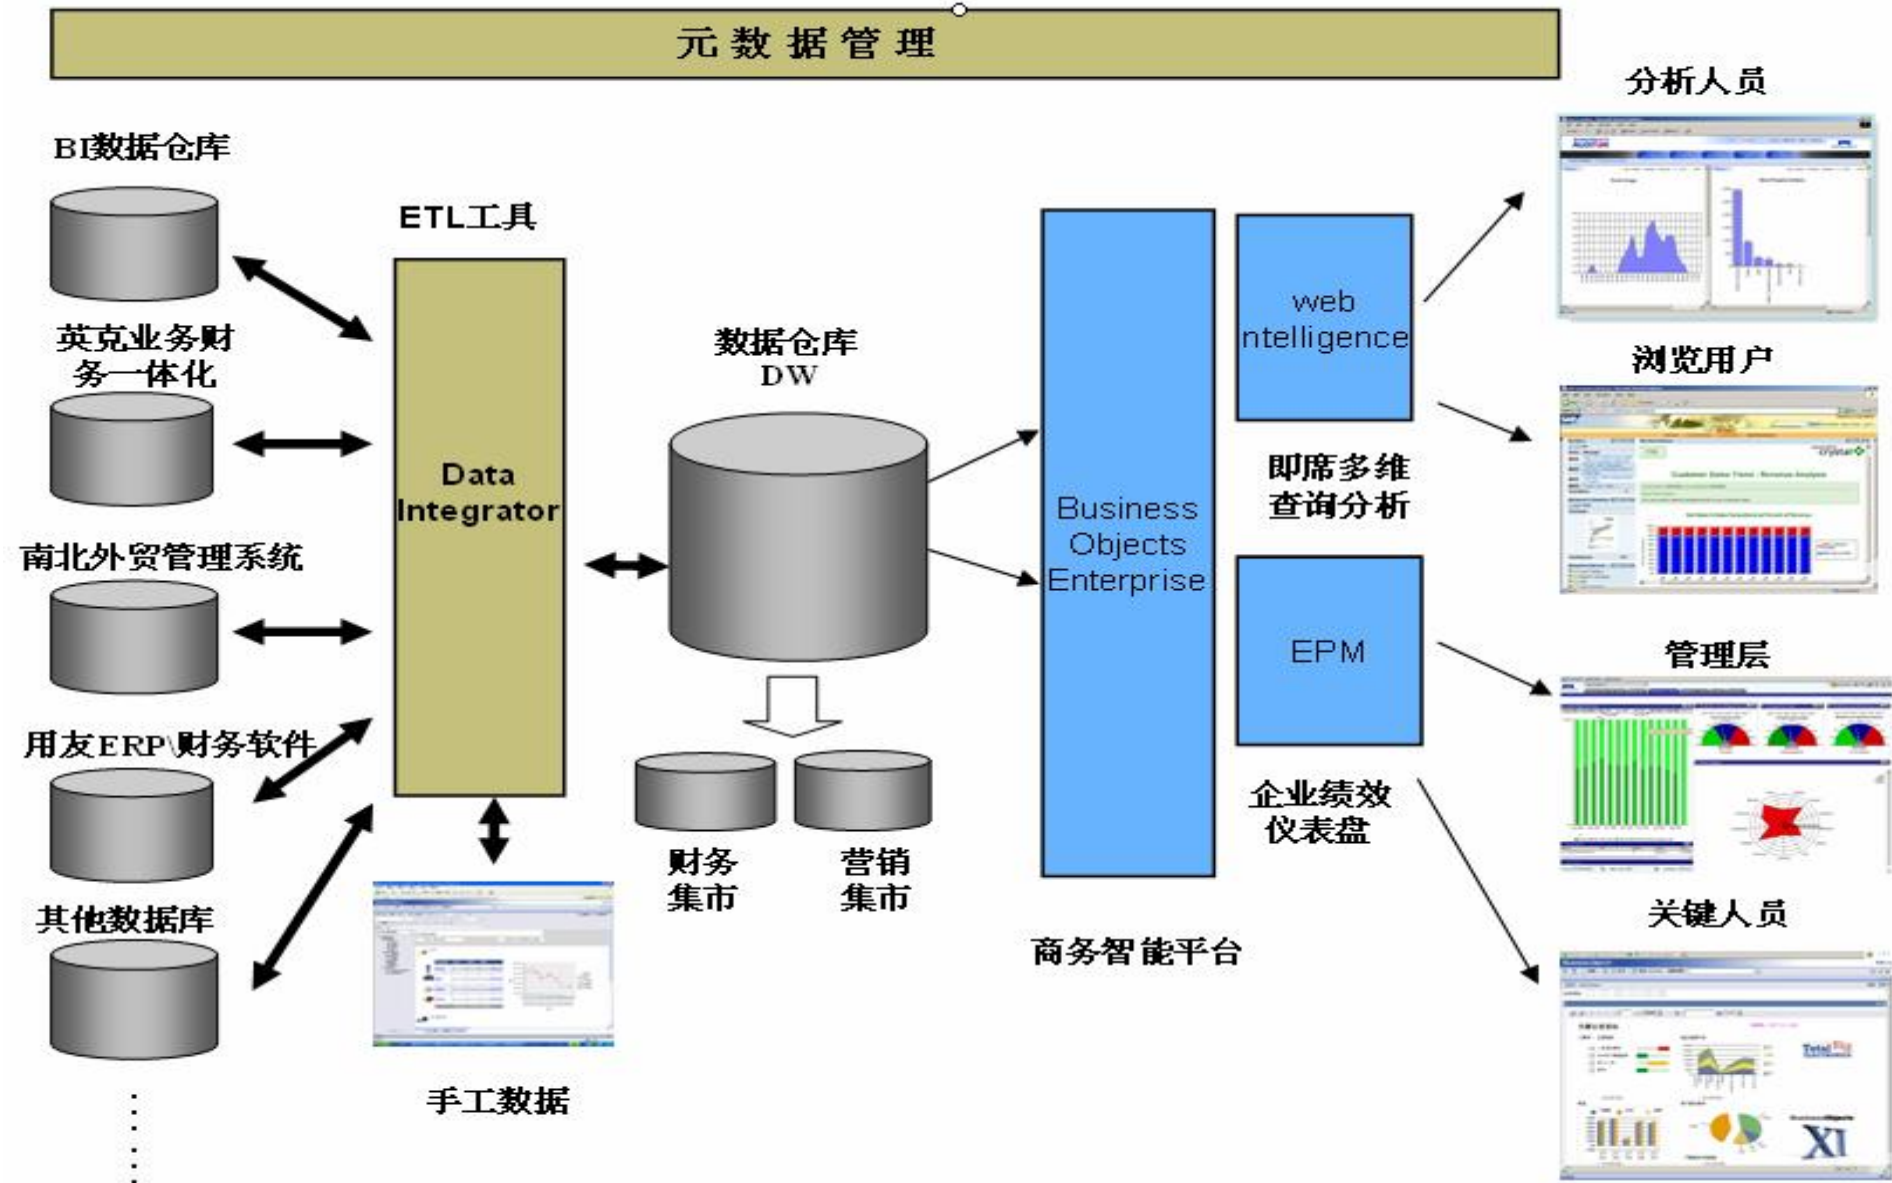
元数据管理

BI数据仓库

英克业务财务一体化

南北外贸管理系统

用友ERP\财务软件

其他数据库

ETL工具

Data Integrator

手工数据

数据仓库 DW

财务集市

营销集市

Business Objects Enterprise

商务智能平台

web ntelligence

即席多维查询分析

EPM

企业绩效仪表盘

分析人员

浏览用户

管理层

关键人员

XI